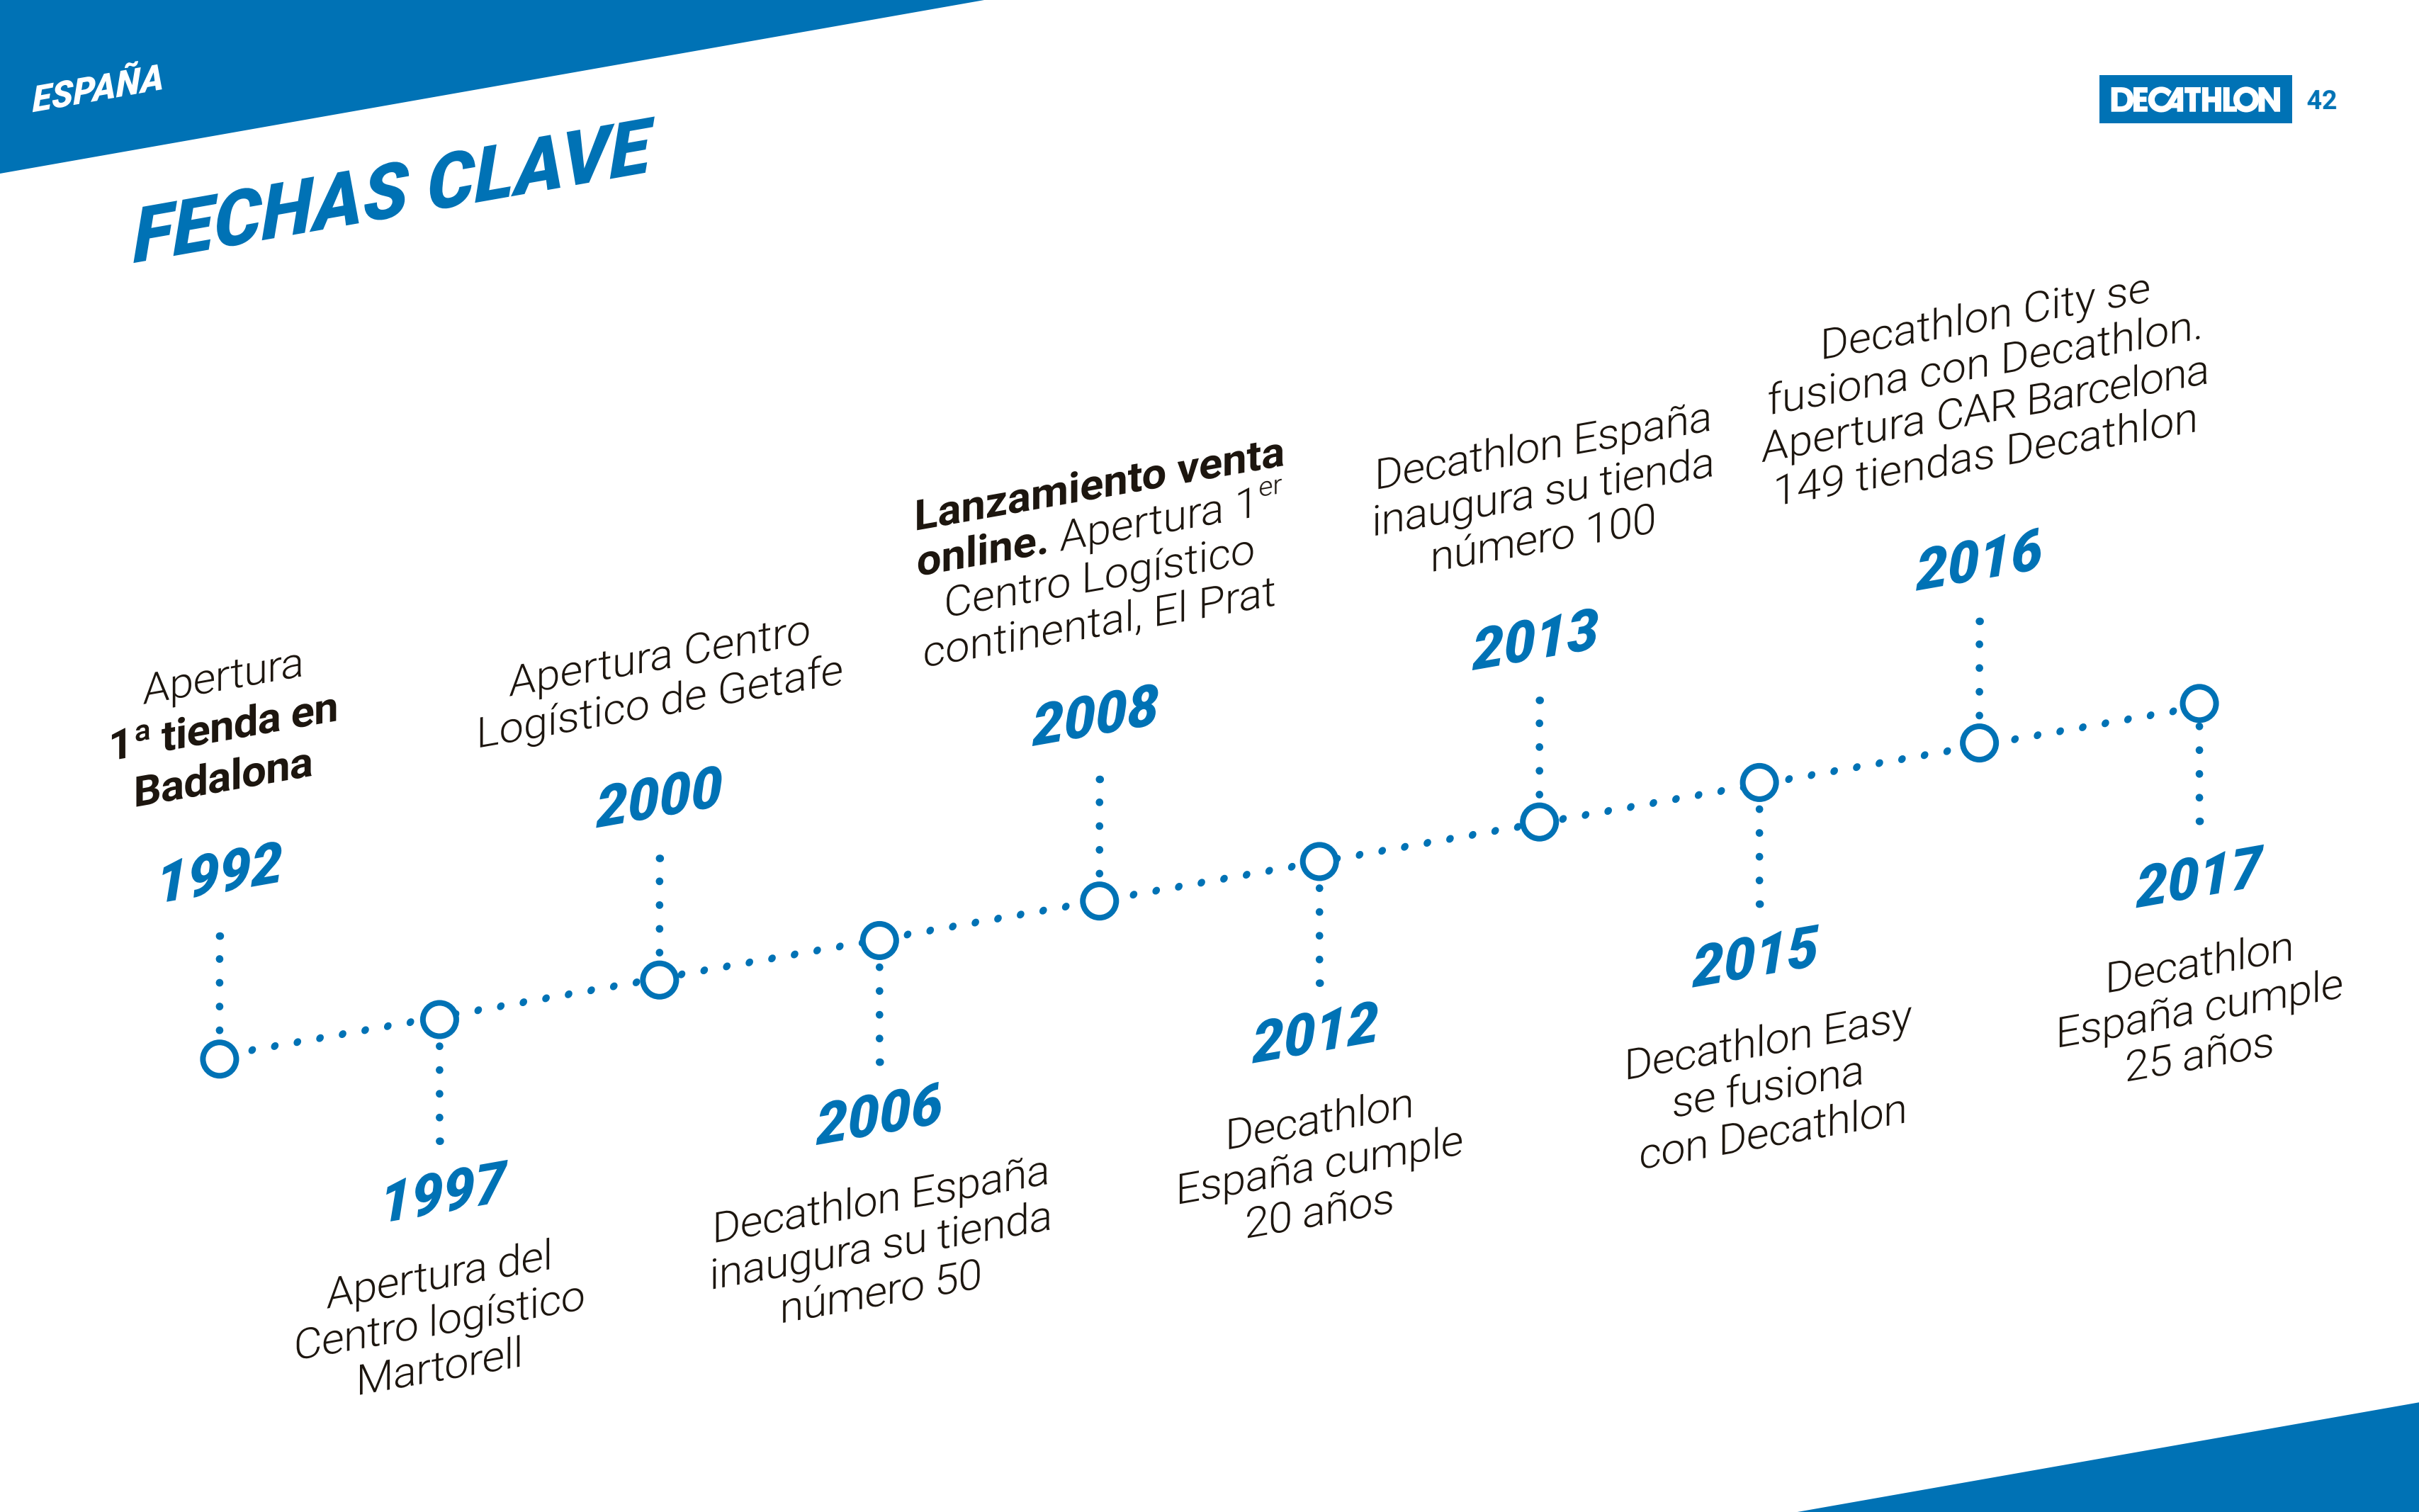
ESPAÑA

DECATHLON 42

FECHAS CLAVE

Apertura 1ª tienda en Badalona
1992

1997
Apertura del Centro logístico Martorell

Apertura Centro Logístico de Getafe
2000

2006
Decathlon España inaugura su tienda número 50

Lanzamiento venta online. Apertura 1$^{er}$ Centro Logístico continental, El Prat
2008

2012
Decathlon España cumple 20 años

Decathlon España inaugura su tienda número 100
2013

2015
Decathlon Easy se fusiona con Decathlon

Decathlon City se fusiona con Decathlon. Apertura CAR Barcelona 149 tiendas Decathlon
2016

2017
Decathlon España cumple 25 años